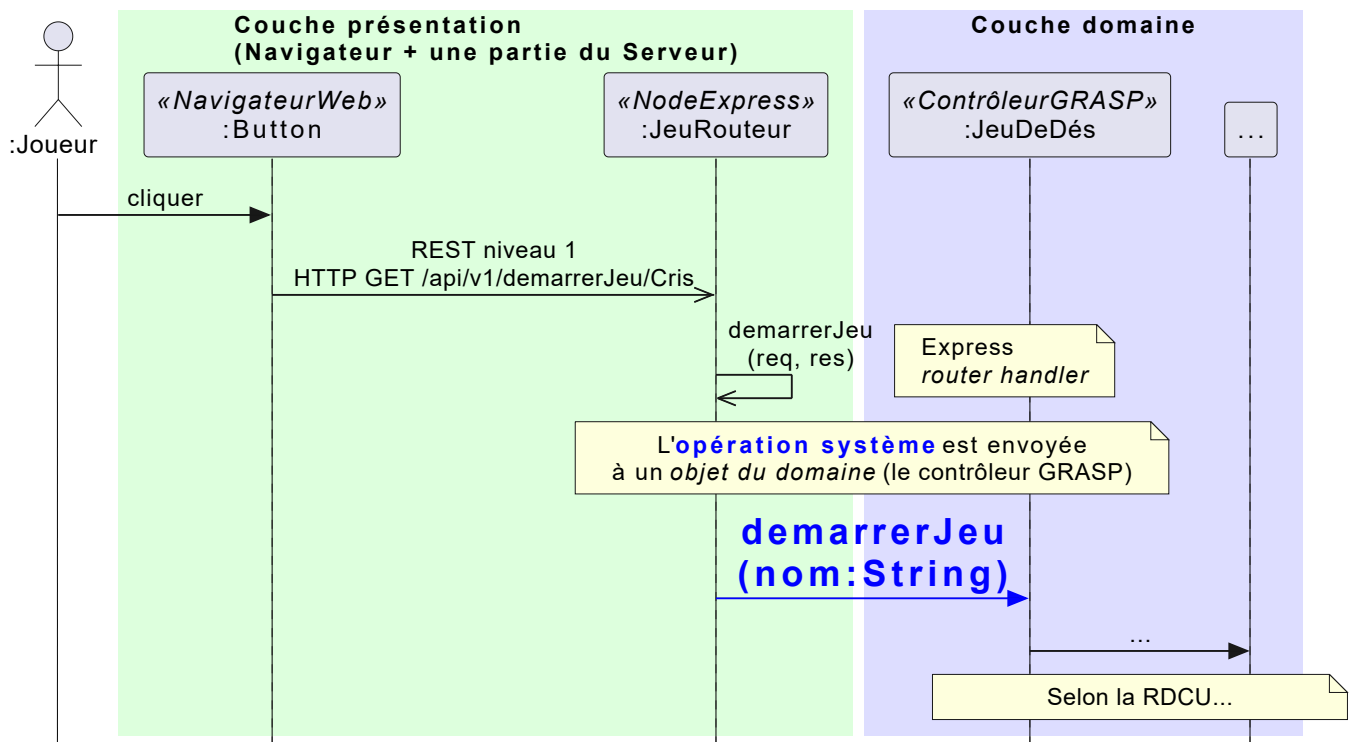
Couche présentation
(Navigateur + une partie du Serveur)

Couche domaine

:Joueur

«NavigateurWeb»
:Button

«NodeExpress»
:JeuRouteur

«ContrôleurGRASP»
:JeuDeDés

...

cliquer

REST niveau 1
HTTP GET /api/v1/demarrerJeu/Cris

demarrerJeu
(req, res)

Express
router handler

L'opération système est envoyée à un objet du domaine (le contrôleur GRASP)

demarrerJeu
(nom:String)

...

Selon la RDCU...